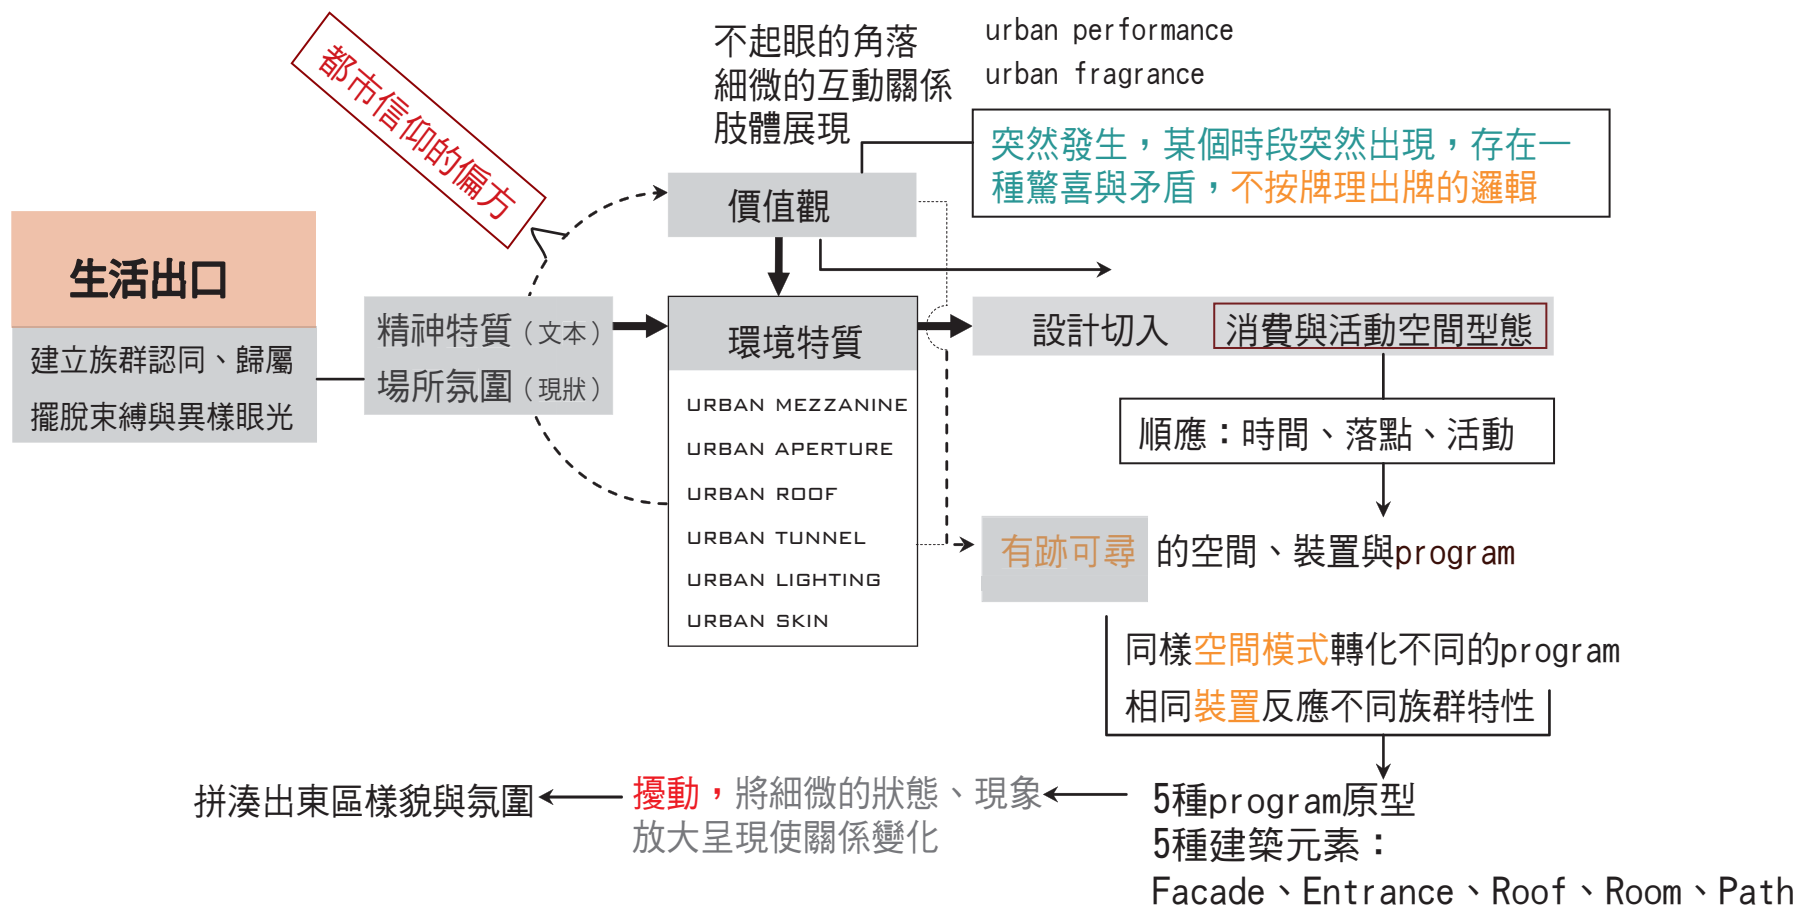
都市信仰的偏方

不起眼的角落
細微的互動關係
肢體展現

urban performance
urban fragrance

突然發生，某個時段突然出現，存在一種驚喜與矛盾，不按牌理出牌的邏輯

價值觀

生活出口

建立族群認同、歸屬
擺脫束縛與異樣眼光

精神特質（文本）
場所氛圍（現狀）

環境特質

URBAN MEZZANINE
URBAN APERTURE
URBAN ROOF
URBAN TUNNEL
URBAN LIGHTING
URBAN SKIN

設計切入 消費與活動空間型態

順應：時間、落點、活動

有跡可尋 的空間、裝置與program

同樣空間模式轉化不同的program
相同裝置反應不同族群特性

拼湊出東區樣貌與氛圍

擾動，將細微的狀態、現象放大呈現使關係變化

5種program原型
5種建築元素：
Facade、Entrance、Roof、Room、Path